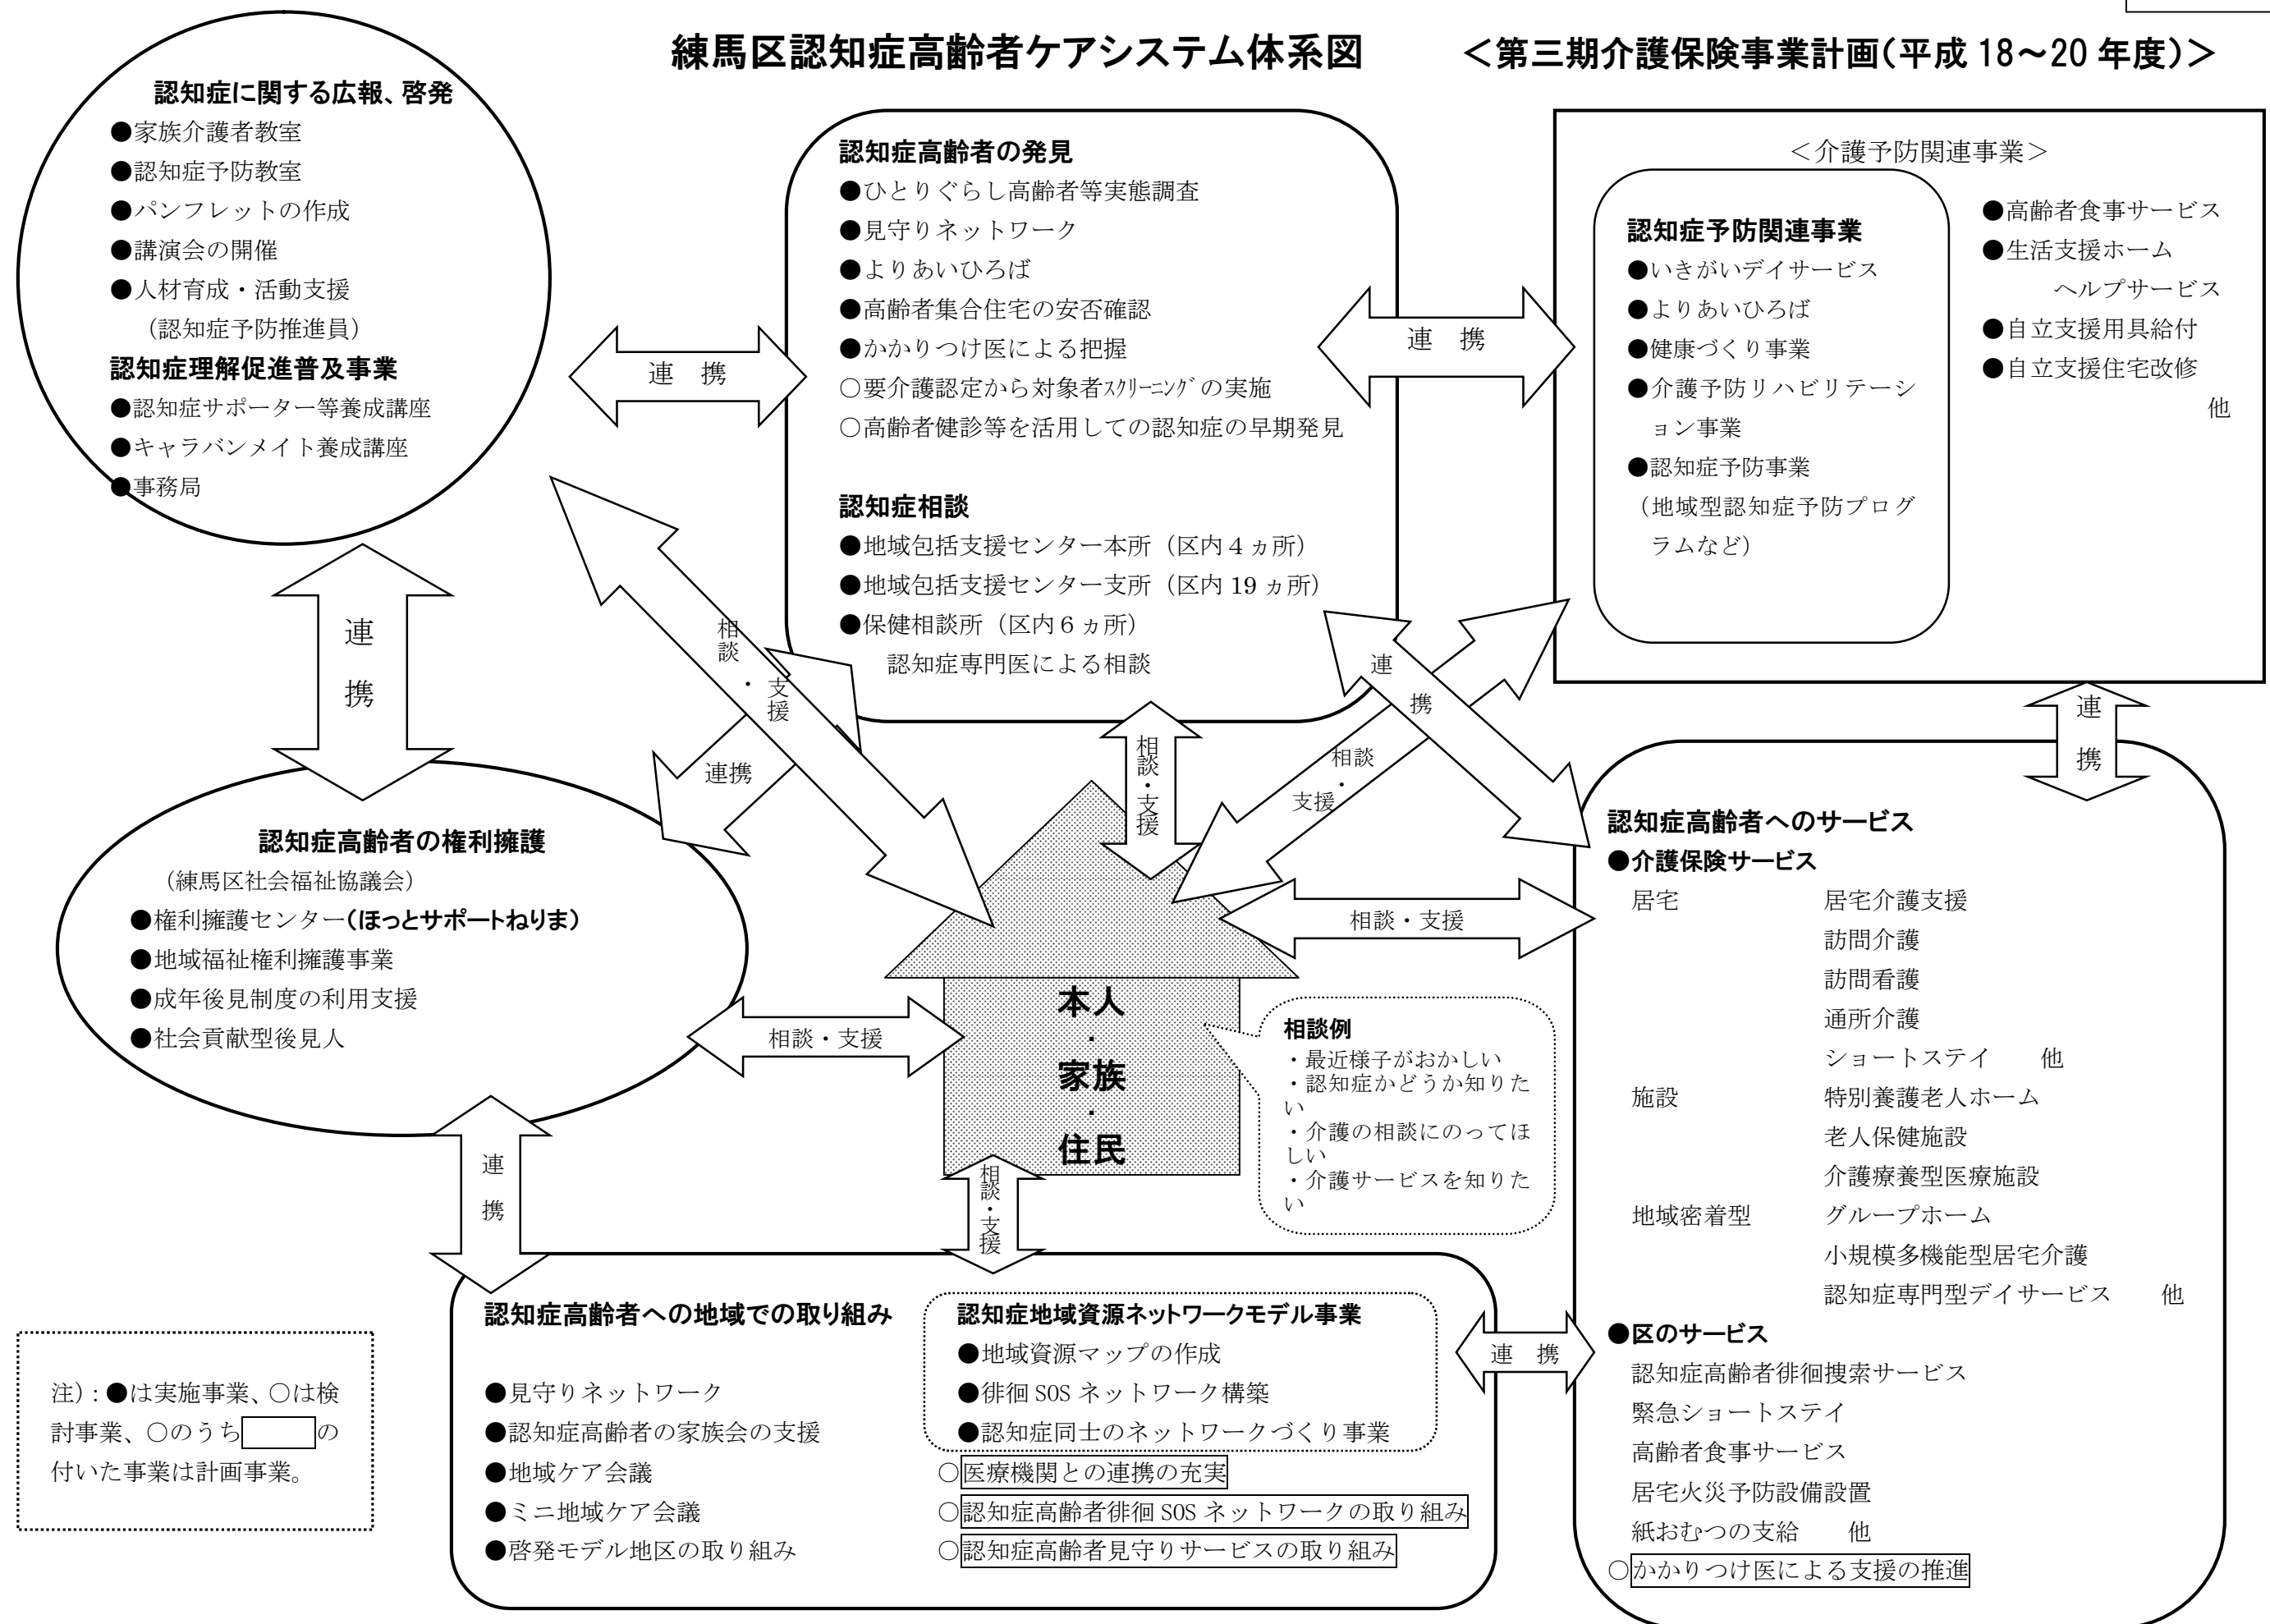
練馬区認知症高齢者ケアシステム体系図　＜第三期介護保険事業計画(平成 18～20 年度)＞

認知症に関する広報、啓発
●家族介護者教室
●認知症予防教室
●パンフレットの作成
●講演会の開催
●人材育成・活動支援
（認知症予防推進員）
認知症理解促進普及事業
●認知症サポーター等養成講座
●キャラバンメイト養成講座
●事務局

連　携

認知症高齢者の発見
●ひとりぐらし高齢者等実態調査
●見守りネットワーク
●よりあいひろば
●高齢者集合住宅の安否確認
●かかりつけ医による把握
○要介護認定から対象者ｽｸﾘｰﾆﾝｸﾞの実施
○高齢者健診等を活用しての認知症の早期発見

認知症相談
●地域包括支援センター本所（区内 4 ヵ所）
●地域包括支援センター支所（区内 19 ヵ所）
●保健相談所（区内 6 ヵ所）
認知症専門医による相談

連　携

＜介護予防関連事業＞
認知症予防関連事業
●いきがいデイサービス
●よりあいひろば
●健康づくり事業
●介護予防リハビリテーション事業
●認知症予防事業
（地域型認知症予防プログラムなど）

●高齢者食事サービス
●生活支援ホーム
ヘルプサービス
●自立支援用具給付
●自立支援住宅改修
他

連携

相談・支援

連携

相談・支援

連携

相談・支援

連携

認知症高齢者の権利擁護
（練馬区社会福祉協議会）
●権利擁護センター(ほっとサポートねりま)
●地域福祉権利擁護事業
●成年後見制度の利用支援
●社会貢献型後見人

相談・支援

本人
・
家族
・
住民

相談例
・最近様子がおかしい
・認知症かどうか知りたい
・介護の相談にのってほしい
・介護サービスを知りたい

相談・支援

連携

相談・支援

連携

認知症高齢者へのサービス
●介護保険サービス
居宅　居宅介護支援
訪問介護
訪問看護
通所介護
ショートステイ　他
施設　特別養護老人ホーム
老人保健施設
介護療養型医療施設
地域密着型　グループホーム
小規模多機能型居宅介護
認知症専門型デイサービス　他
●区のサービス
認知症高齢者徘徊捜索サービス
緊急ショートステイ
高齢者食事サービス
居宅火災予防設備設置
紙おむつの支給　他
○かかりつけ医による支援の推進

注）：●は実施事業、○は検討事業、○のうち［　］の付いた事業は計画事業。

認知症高齢者への地域での取り組み
●見守りネットワーク
●認知症高齢者の家族会の支援
●地域ケア会議
●ミニ地域ケア会議
●啓発モデル地区の取り組み

認知症地域資源ネットワークモデル事業
●地域資源マップの作成
●徘徊 SOS ネットワーク構築
●認知症同士のネットワークづくり事業
○医療機関との連携の充実
○認知症高齢者徘徊 SOS ネットワークの取り組み
○認知症高齢者見守りサービスの取り組み

連　携